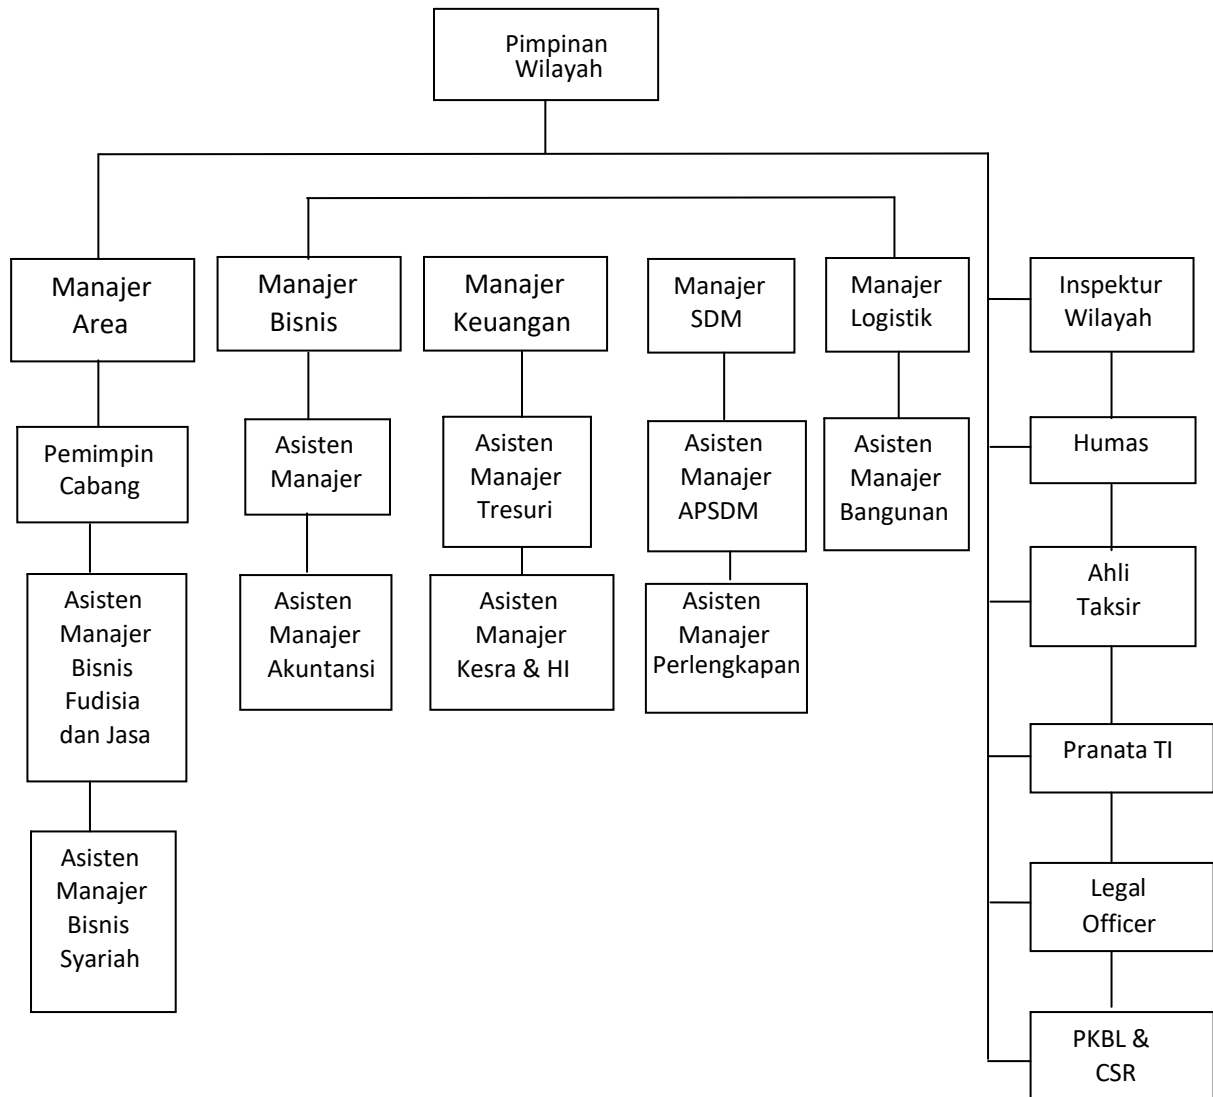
Pimpinan Wilayah

Manajer Area

Pemimpin Cabang

Asisten Manajer Bisnis Fudisia dan Jasa

Asisten Manajer Bisnis Syariah

Manajer Bisnis

Asisten Manajer

Asisten Manajer Akuntansi

Manajer Keuangan

Asisten Manajer Tresuri

Asisten Manajer Kesra & HI

Manajer SDM

Asisten Manajer APSDM

Asisten Manajer Perlengkapan

Manajer Logistik

Asisten Manajer Bangunan

Inspektur Wilayah

Humas

Ahli Taksir

Pranata TI

Legal Officer

PKBL & CSR